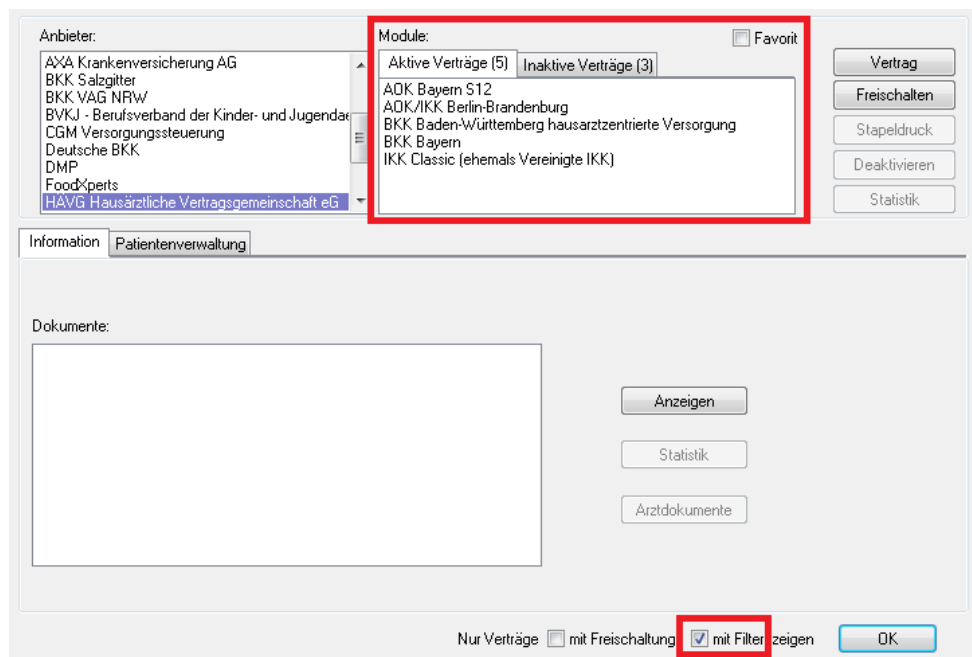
Anbieter:
AXA Krankenversicherung AG
BKK Salzgitter
BKK VAG NRW
BVKJ - Berufsverband der Kinder- und Jugendae
CGM Versorgungssteuerung
Deutsche BKK
DMP
FoodXperts
HÄVG Hausärztliche Vertragsgemeinschaft eG

Module:
Favorit
Aktive Verträge (5)
Inaktive Verträge (3)
AOK Bayern S12
AOK/IKK Berlin-Brandenburg
BKK Baden-Württemberg hausarztzentrierte Versorgung
BKK Bayern
IKK Classic (ehemals Vereinigte IKK)

Vertrag
Freischalten
Stapeldruck
Deaktivieren
Statistik

Information
Patientenverwaltung

Dokumente:

Anzeigen
Statistik
Arztdokumente

Nur Verträge
mit Freischaltung
mit Filter
zeigen
OK